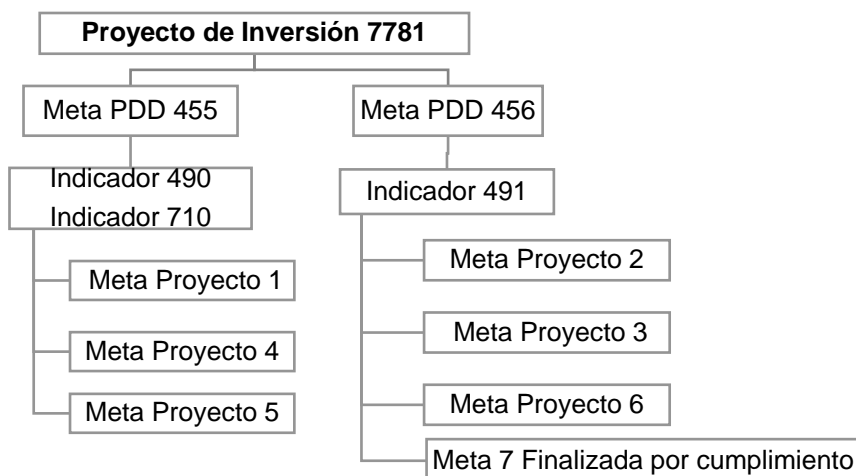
Proyecto de Inversión 7781

Meta PDD 455

Indicador 490
Indicador 710

Meta Proyecto 1

Meta Proyecto 4

Meta Proyecto 5

Meta PDD 456

Indicador 491

Meta Proyecto 2

Meta Proyecto 3

Meta Proyecto 6

Meta 7 Finalizada por cumplimiento